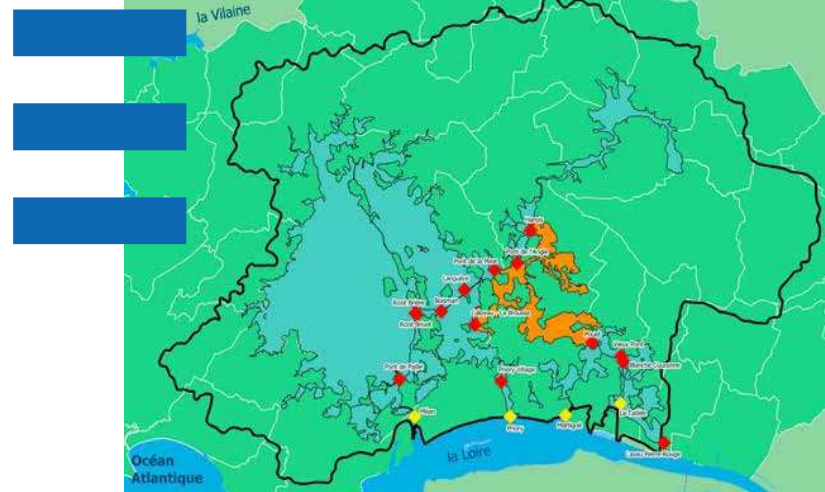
la Vilaine

Océan Atlantique

la Loire

Herbin

Pont de l'Auge

Pont de la Mare

Larguelle

Bosman

Rozé Brière

Rozé Bréret

Lavrais - La Brousse

Port de Paille

Pinory village

Pinory

Montoir

Méan

Vieux Port

Blanche Couronne

La Taillée

Lavau Pierre Rouge